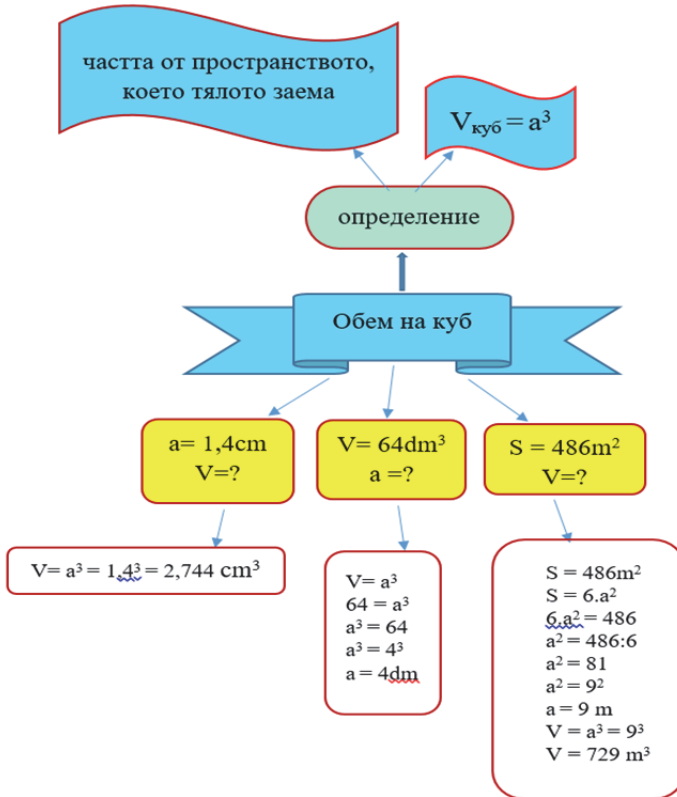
частта от пространството, което тялото заема

$V_{куб} = a^3$

определение

Обем на куб

a= 1,4cm
V=?

V= $64dm^3$
a =?

S = $486m^2$
V=?

V= $a^3$ = $1,4^3$ = 2,744 $cm^3$

V= $a^3$
64 = $a^3$
$a^3$ = 64
$a^3$ = $4^3$
a = 4dm

S = $486m^2$
S = $6.a^2$
$6.a^2$ = 486
$a^2$ = 486:6
$a^2$ = 81
$a^2$ = $9^2$
a = 9 m
V = $a^3$ = $9^3$
V = 729 $m^3$